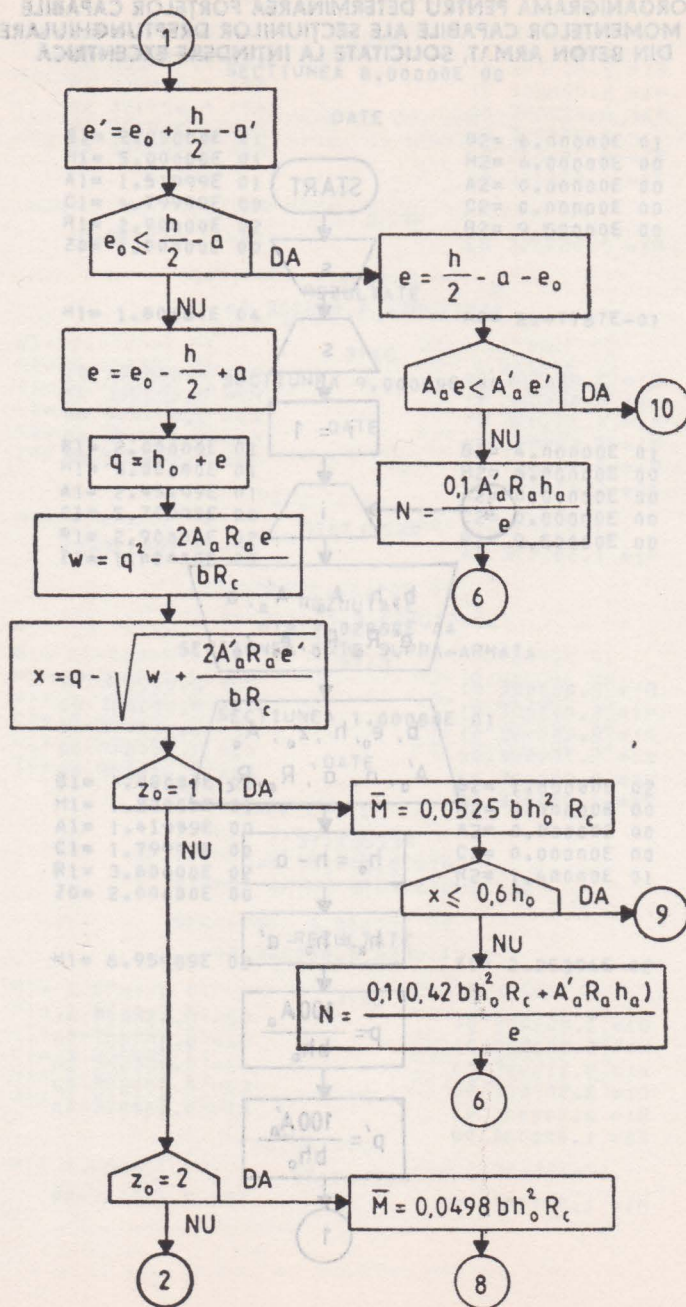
ORGANIGRAMA PENTRU DETERMINAREA FORTELOR CAPABILE MOMENTELOR CAPABILE ALE SECTIUNILOR DREPTUNGHIULARE DIN BETON ARMAT, SOLICITATE LA INTINDERE EXCENTRICA

1

$e' = e_o + \frac{h}{2} - a'$

$e_o \leq \frac{h}{2} - a$

DA

$e = \frac{h}{2} - a - e_o$

NU

$e = e_o - \frac{h}{2} + a$

$A_a e < A'_a e'$

DA

10

NU

$q = h_o + e$

$N = \frac{0{,}1 A'_a R_a h_a}{e}$

$w = q^2 - \frac{2 A_a R_a e}{b R_c}$

6

$x = q - \sqrt{w + \frac{2 A'_a R_a e'}{b R_c}}$

$z_o = 1$

DA

$\overline{M} = 0{,}0525\, b h_o^2 R_c$

NU

$x \leq 0{,}6 h_o$

DA

9

NU

$N = \frac{0{,}1(0{,}42\, b h_o^2 R_c + A'_a R_a h_a)}{e}$

6

$z_o = 2$

DA

$\overline{M} = 0{,}0498\, b h_o^2 R_c$

NU

2

8